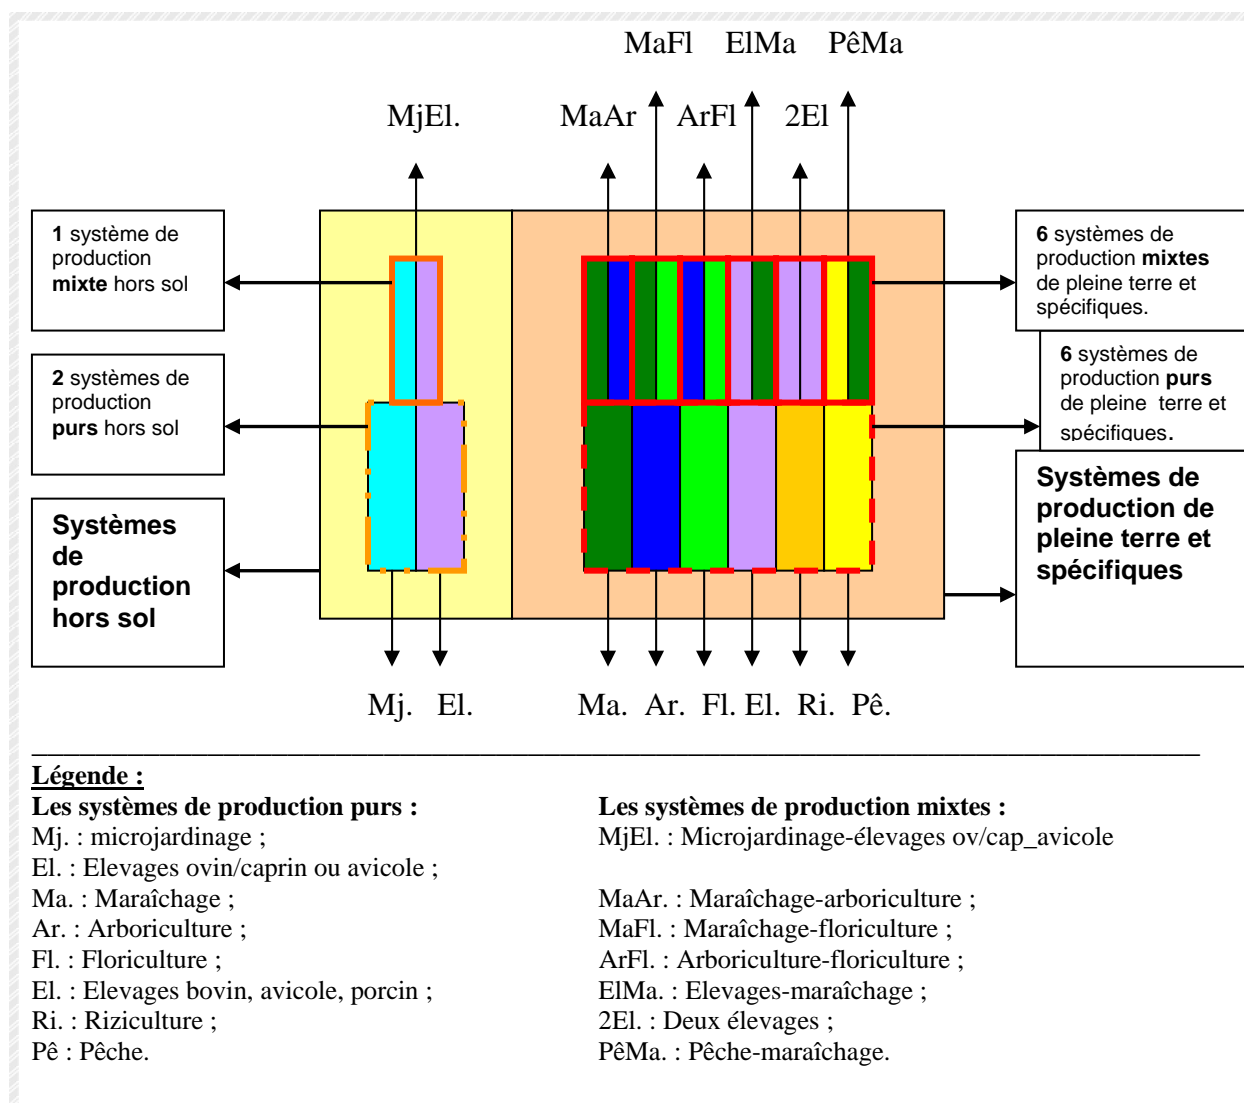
MaFl ElMa PêMa

MjEl. MaAr ArFl 2El

1 système de production mixte hors sol

2 systèmes de production purs hors sol

Systèmes de production hors sol

6 systèmes de production mixtes de pleine terre et spécifiques.

6 systèmes de production purs de pleine terre et spécifiques.

Systèmes de production de pleine terre et spécifiques

Mj. El. Ma. Ar. Fl. El. Ri. Pê.

Légende :

Les systèmes de production purs :
Mj. : microjardinage ;
El. : Elevages ovin/caprin ou avicole ;
Ma. : Maraîchage ;
Ar. : Arboriculture ;
Fl. : Floriculture ;
El. : Elevages bovin, avicole, porcin ;
Ri. : Riziculture ;
Pê : Pêche.

Les systèmes de production mixtes :
MjEl. : Microjardinage-élevages ov/cap_avicole
MaAr. : Maraîchage-arboriculture ;
MaFl. : Maraîchage-floriculture ;
ArFl. : Arboriculture-floriculture ;
ElMa. : Elevages-maraîchage ;
2El. : Deux élevages ;
PêMa. : Pêche-maraîchage.